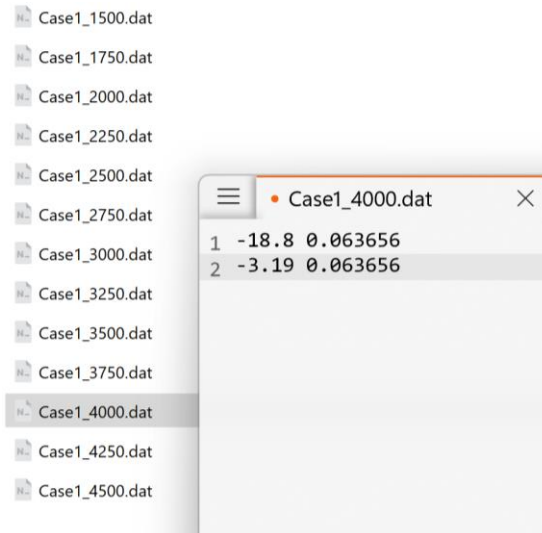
Case1_1500.dat
Case1_1750.dat
Case1_2000.dat
Case1_2250.dat
Case1_2500.dat
Case1_2750.dat
Case1_3000.dat
Case1_3250.dat
Case1_3500.dat
Case1_3750.dat
Case1_4000.dat
Case1_4250.dat
Case1_4500.dat

Case1_4000.dat

1 -18.8 0.063656
2 -3.19 0.063656